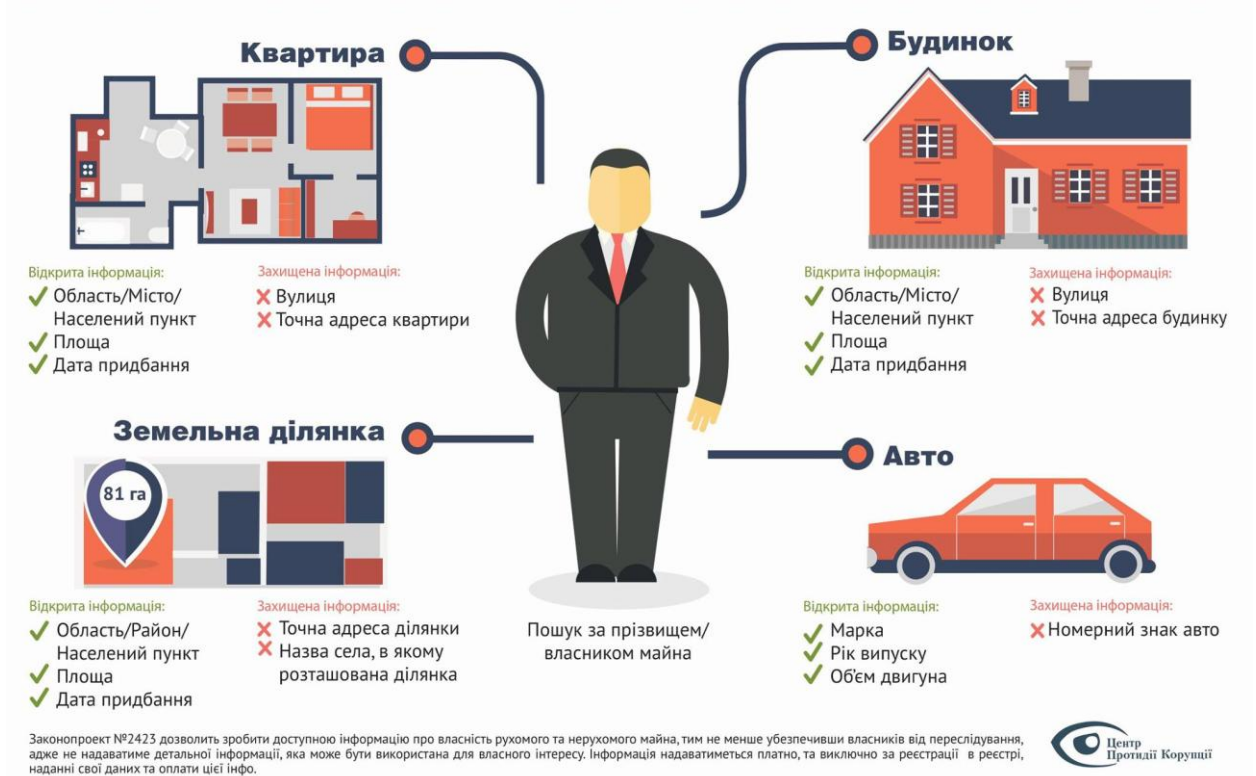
Квартира

Відкрита інформація:
✓ Область/Місто/ Населений пункт
✓ Площа
✓ Дата придбання

Захищена інформація:
✗ Вулиця
✗ Точна адреса квартири

Будинок

Відкрита інформація:
✓ Область/Місто/ Населений пункт
✓ Площа
✓ Дата придбання

Захищена інформація:
✗ Вулиця
✗ Точна адреса будинку

Земельна ділянка

81 га

Відкрита інформація:
✓ Область/Район/ Населений пункт
✓ Площа
✓ Дата придбання

Захищена інформація:
✗ Точна адреса ділянки
✗ Назва села, в якому розташована ділянка

Пошук за прізвищем/ власником майна

Авто

Відкрита інформація:
✓ Марка
✓ Рік випуску
✓ Об'єм двигуна

Захищена інформація:
✗ Номерний знак авто

Законопроект №2423 дозволить зробити доступною інформацію про власність рухомого та нерухомого майна, тим не менше убезпечивши власників від переслідування, адже не надаватиме детальної інформації, яка може бути використана для власного інтересу. Інформація надаватиметься платно, та виключно за реєстрації в реєстрі, наданні свої даних та оплати цієї інфо.

Центр Протидії Корупції